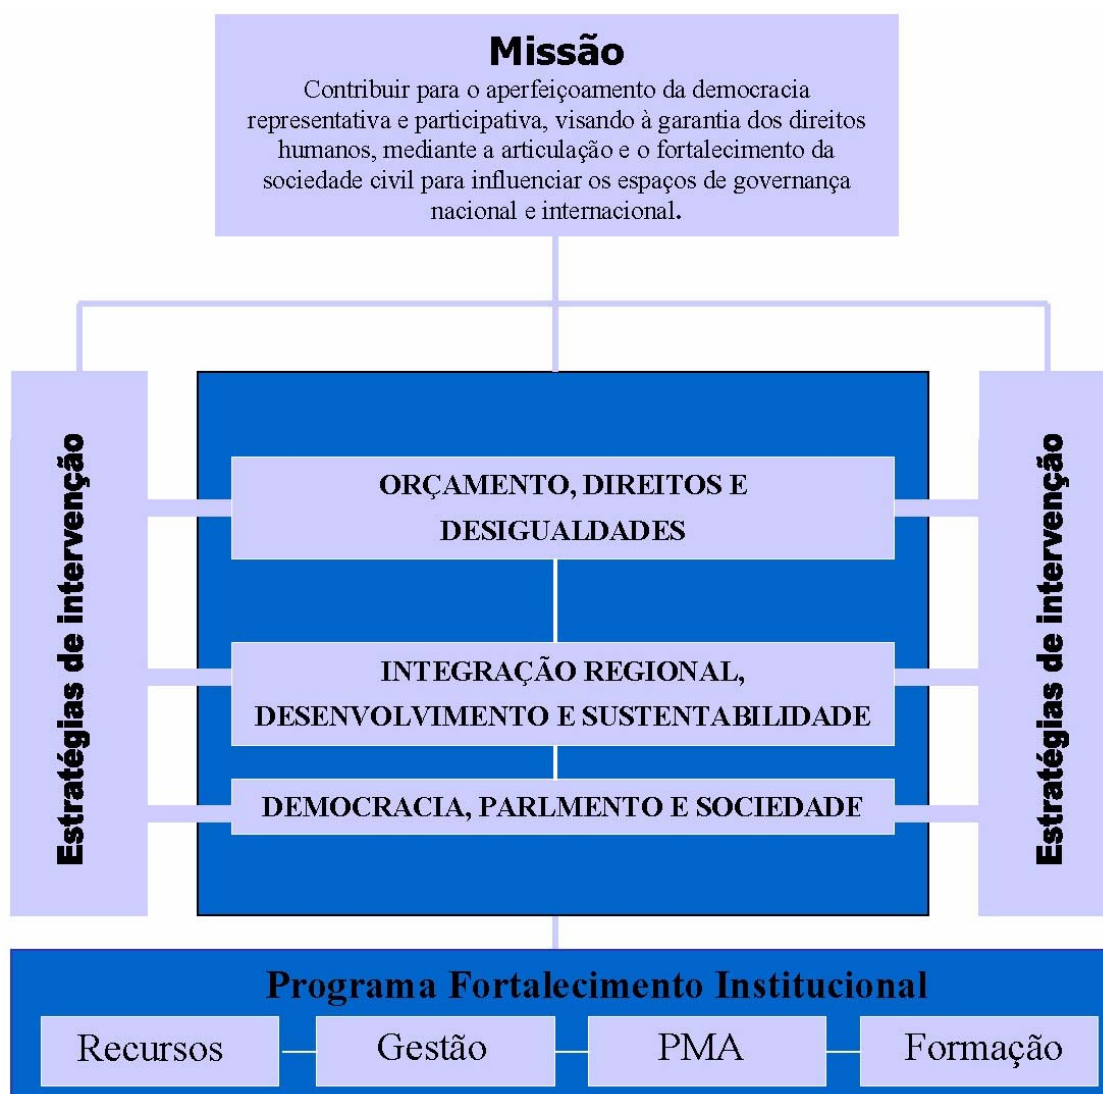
Missão

Contribuir para o aperfeiçoamento da democracia representativa e participativa, visando à garantia dos direitos humanos, mediante a articulação e o fortalecimento da sociedade civil para influenciar os espaços de governança nacional e internacional.

Estratégias de intervenção

ORÇAMENTO, DIREITOS E DESIGUALDADES

INTEGRAÇÃO REGIONAL, DESENVOLVIMENTO E SUSTENTABILIDADE

DEMOCRACIA, PARLMENTO E SOCIEDADE

Estratégias de intervenção

Programa Fortalecimento Institucional

Recursos

Gestão

PMA

Formação